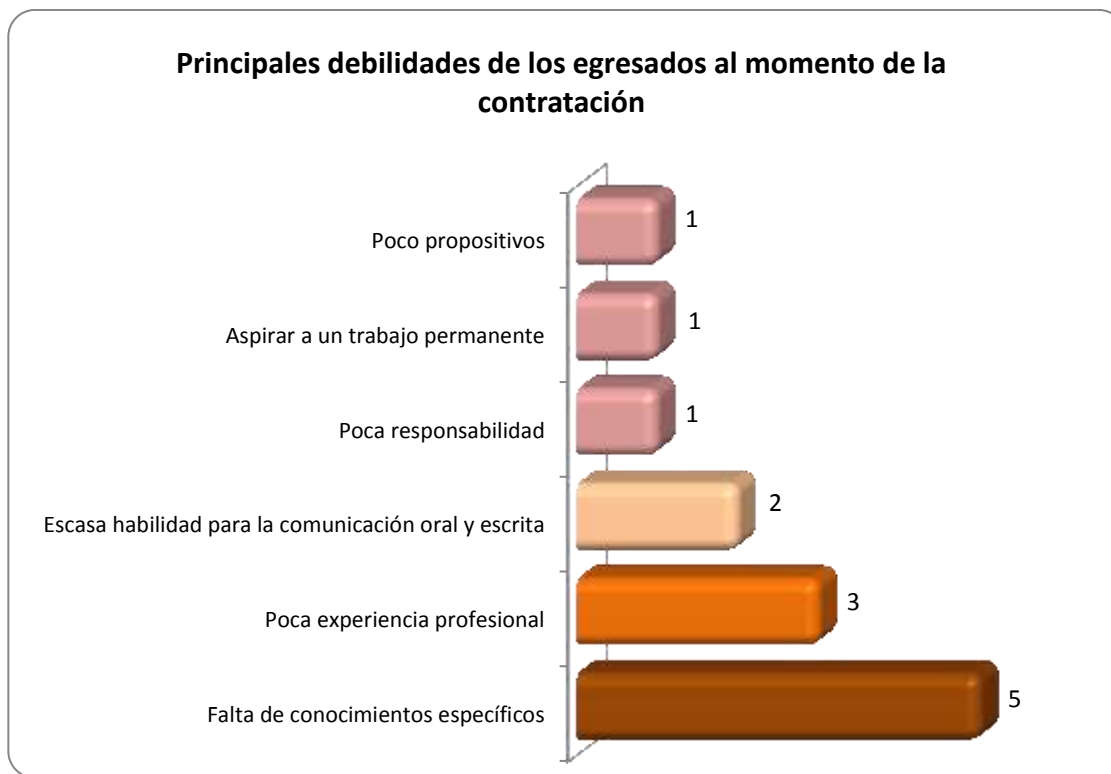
Principales debilidades de los egresados al momento de la contratación

| Categoría | Valor |
|---|---|
| Poco propositivos | 1 |
| Aspirar a un trabajo permanente | 1 |
| Poca responsabilidad | 1 |
| Escasa habilidad para la comunicación oral y escrita | 2 |
| Poca experiencia profesional | 3 |
| Falta de conocimientos específicos | 5 |